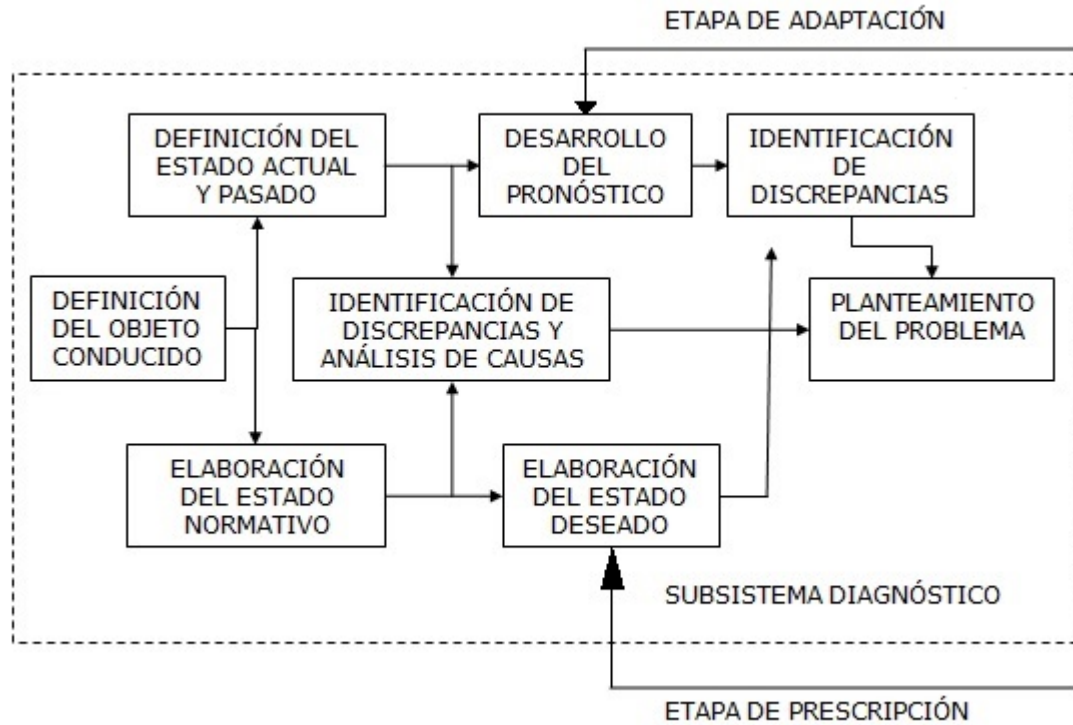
ETAPA DE ADAPTACIÓN

DEFINICIÓN DEL ESTADO ACTUAL Y PASADO

DESARROLLO DEL PRONÓSTICO

IDENTIFICACIÓN DE DISCREPANCIAS

DEFINICIÓN DEL OBJETO CONDUCIDO

IDENTIFICACIÓN DE DISCREPANCIAS Y ANÁLISIS DE CAUSAS

PLANTEAMIENTO DEL PROBLEMA

ELABORACIÓN DEL ESTADO NORMATIVO

ELABORACIÓN DEL ESTADO DESEADO

SUBSISTEMA DIAGNÓSTICO

ETAPA DE PRESCRIPCIÓN